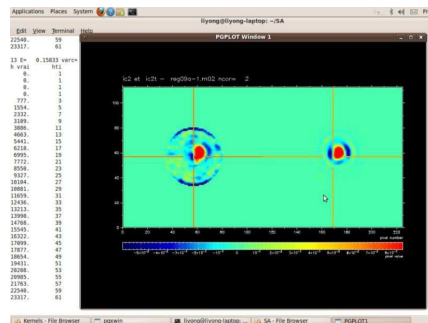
Applications Places System

liyong@liyong-laptop: ~/SA

Edit View Terminal Help

22540. 59
23317. 61

13 E= 0.15833 varc=
h vrai hti
0. 1
0. 1
0. 1
0. 1
777. 3
1554. 5
2332. 7
3109. 9
3886. 11
4663. 13
5441. 15
6218. 17
6995. 19
7772. 21
8550. 23
9327. 25
10104. 27
10881. 29
11659. 31
12436. 33
13213. 35
13990. 37
14768. 39
15545. 41
16322. 43
17099. 45
17877. 47
18654. 49
19431. 51
20208. 53
20985. 55
21763. 57
22540. 59
23317. 61

PGPLOT Window 1

ic2 et ic2t - reg09o-1.m02 ncor= 2

100
80
60
40
20
0
0 20 40 60 80 100 120 140 160 180 200 220
pixel number

pixel value

Kernels - File Browser | pgxwin | liyong@liyong-laptop: ... | SA - File Browser | PGPLOT1